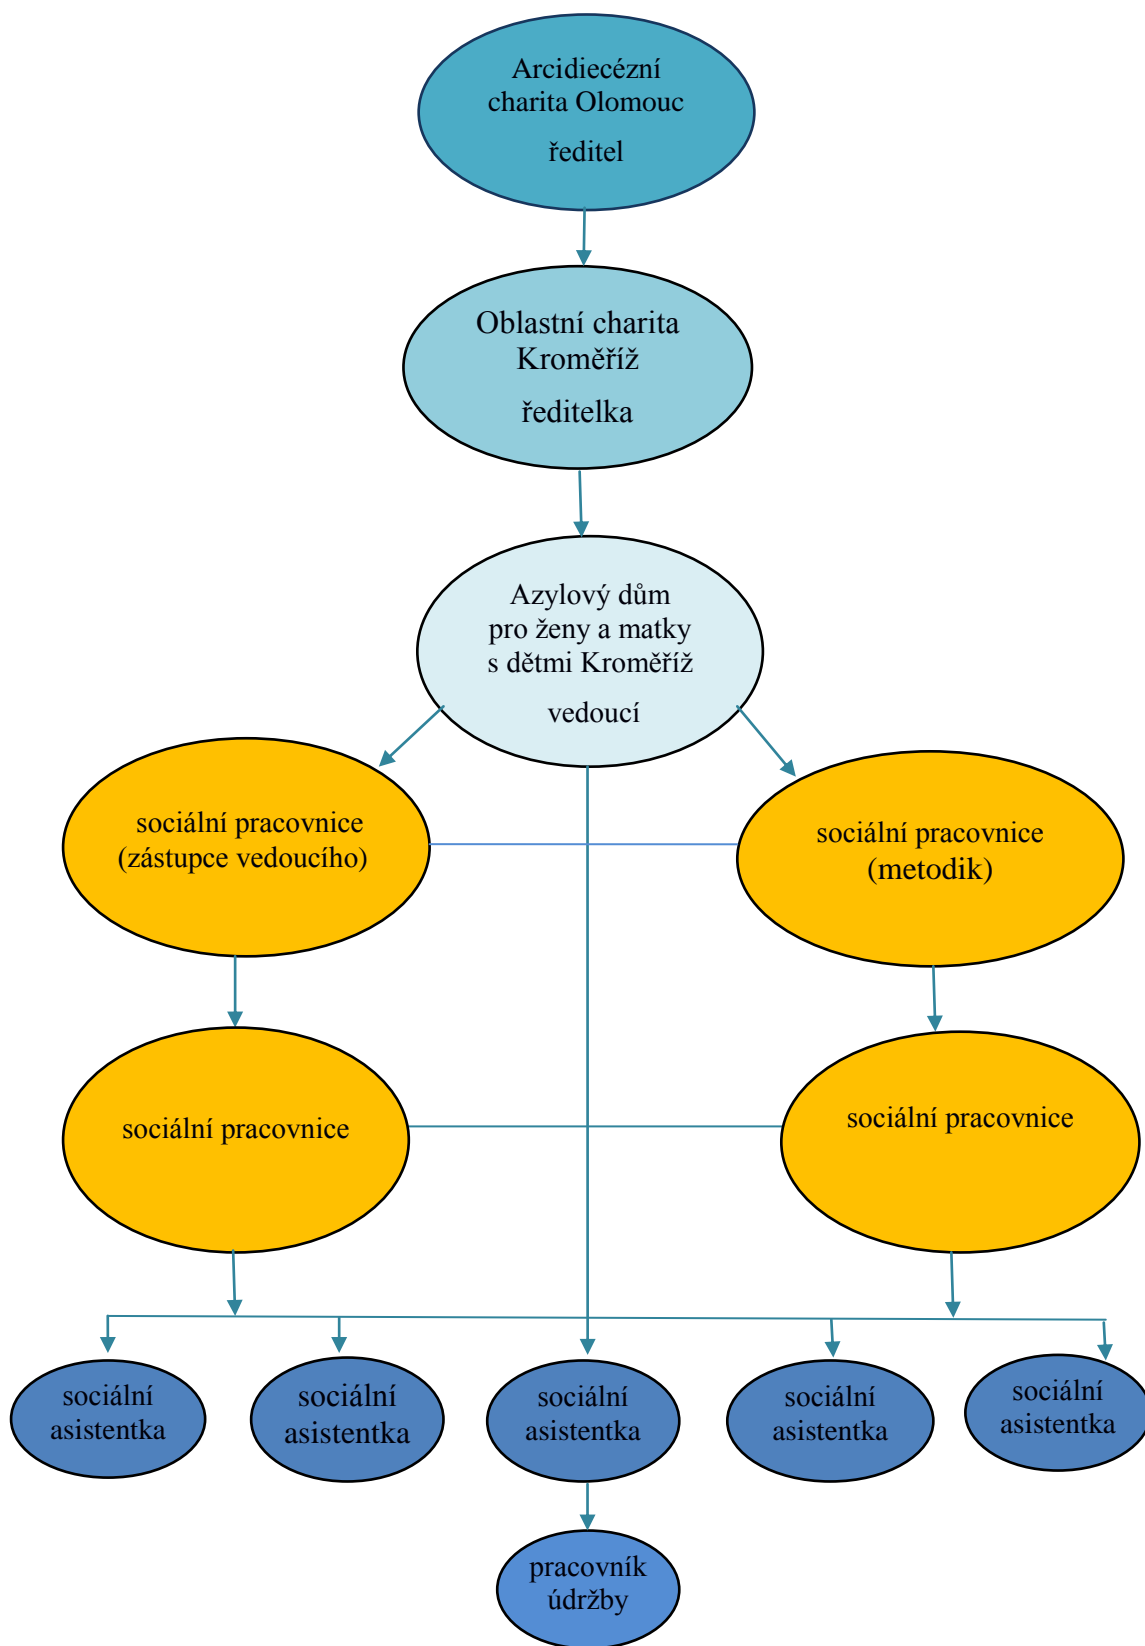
Arcidiecézní charita Olomouc

ředitel

Oblastní charita Kroměříž

ředitelka

Azylový dům pro ženy a matky s dětmi Kroměříž

vedoucí

sociální pracovnice (zástupce vedoucího)

sociální pracovnice (metodik)

sociální pracovnice

sociální pracovnice

sociální asistentka

sociální asistentka

sociální asistentka

sociální asistentka

sociální asistentka

pracovník údržby